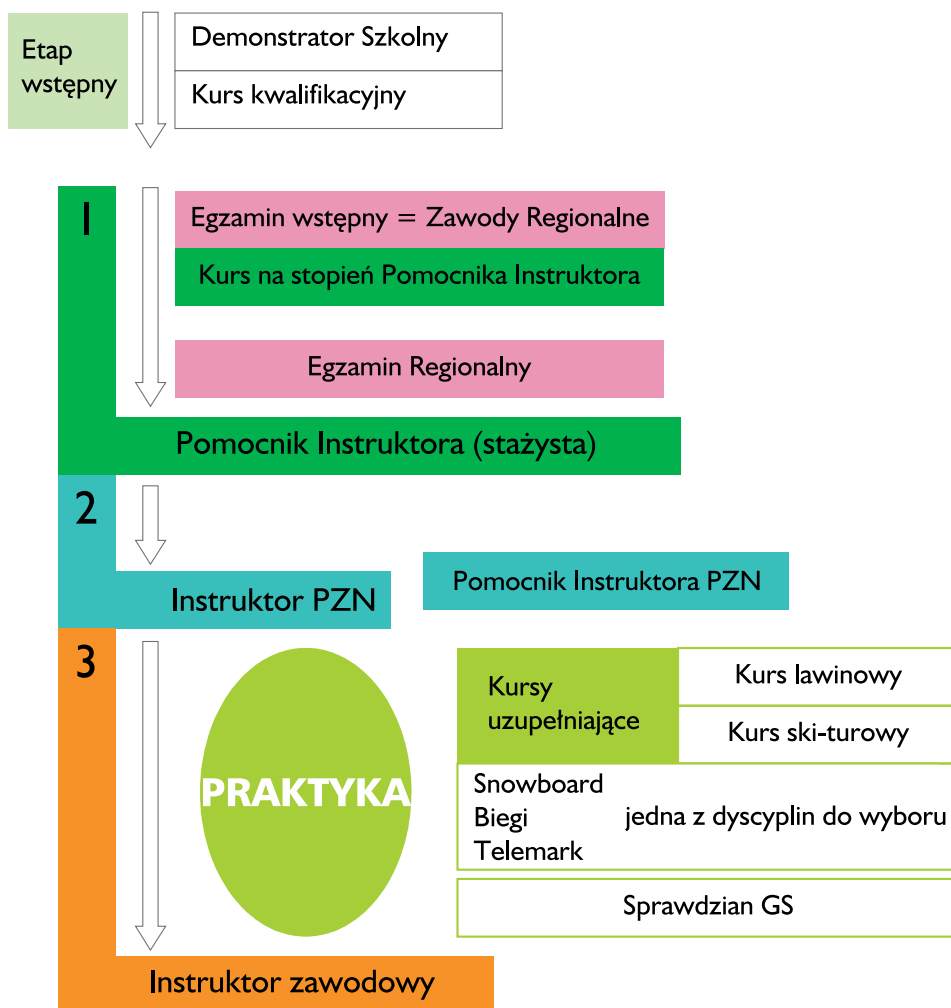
Etap wstępny

Demonstrator Szkolny

Kurs kwalifikacyjny

1

Egzamin wstępny = Zawody Regionalne

Kurs na stopień Pomocnika Instruktora

Egzamin Regionalny

Pomocnik Instruktora (stażysta)

2

Instruktor PZN

Pomocnik Instruktora PZN

3

PRAKTYKA

Kursy uzupełniające

Kurs lawinowy

Kurs ski-turowy

Snowboard
Biegi
Telemark

jedna z dyscyplin do wyboru

Sprawdzian GS

Instruktor zawodowy